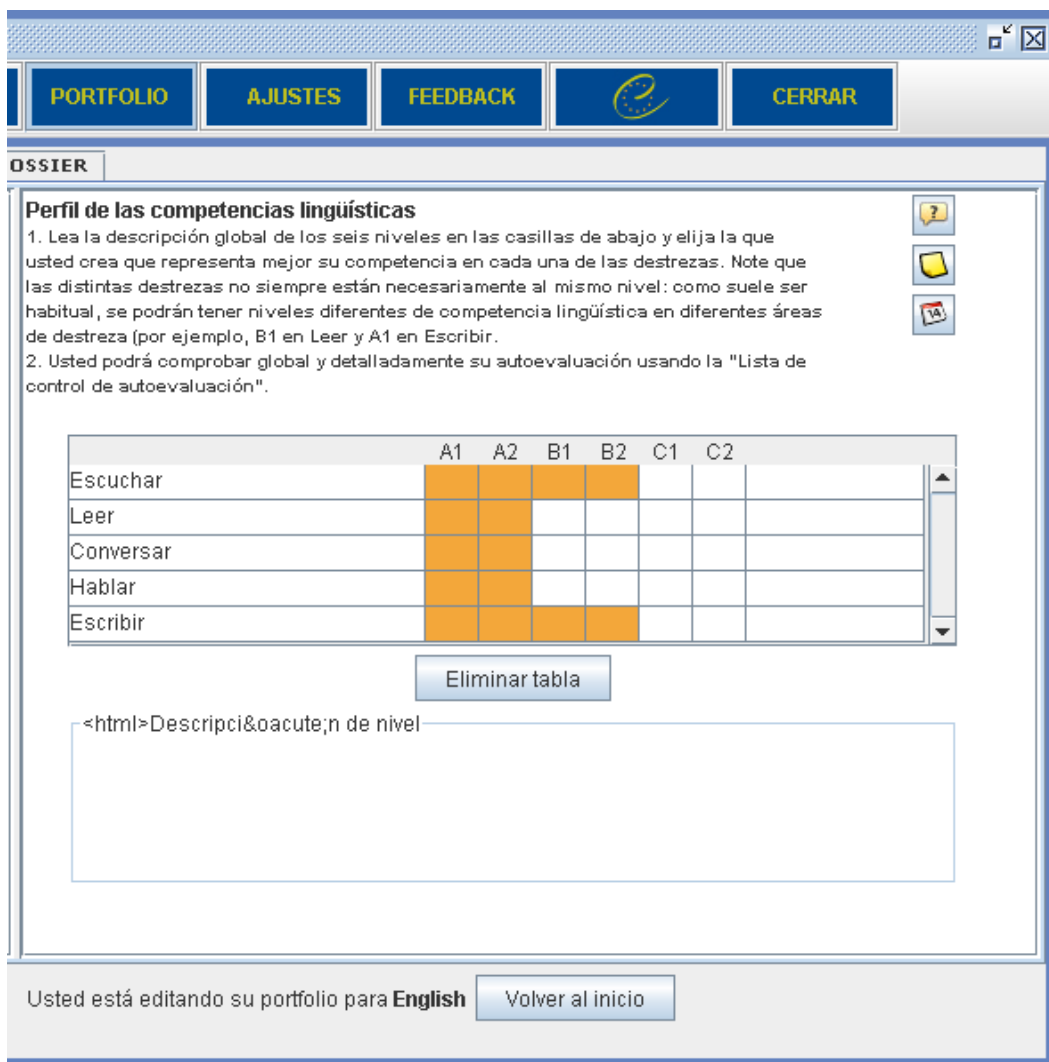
PORTFOLIO AJUSTES FEEDBACK CERRAR

OSSIER

**Perfil de las competencias lingüísticas**
1. Lea la descripción global de los seis niveles en las casillas de abajo y elija la que usted crea que representa mejor su competencia en cada una de las destrezas. Note que las distintas destrezas no siempre están necesariamente al mismo nivel: como suele ser habitual, se podrán tener niveles diferentes de competencia lingüística en diferentes áreas de destreza (por ejemplo, B1 en Leer y A1 en Escribir.
2. Usted podrá comprobar global y detalladamente su autoevaluación usando la "Lista de control de autoevaluación".

| | A1 | A2 | B1 | B2 | C1 | C2 | |
|---|---|---|---|---|---|---|---|
| Escuchar | | | | | | | |
| Leer | | | | | | | |
| Conversar | | | | | | | |
| Hablar | | | | | | | |
| Escribir | | | | | | | |

Eliminar tabla

<html>Descripci&oacute;n de nivel

Usted está editando su portfolio para **English** Volver al inicio